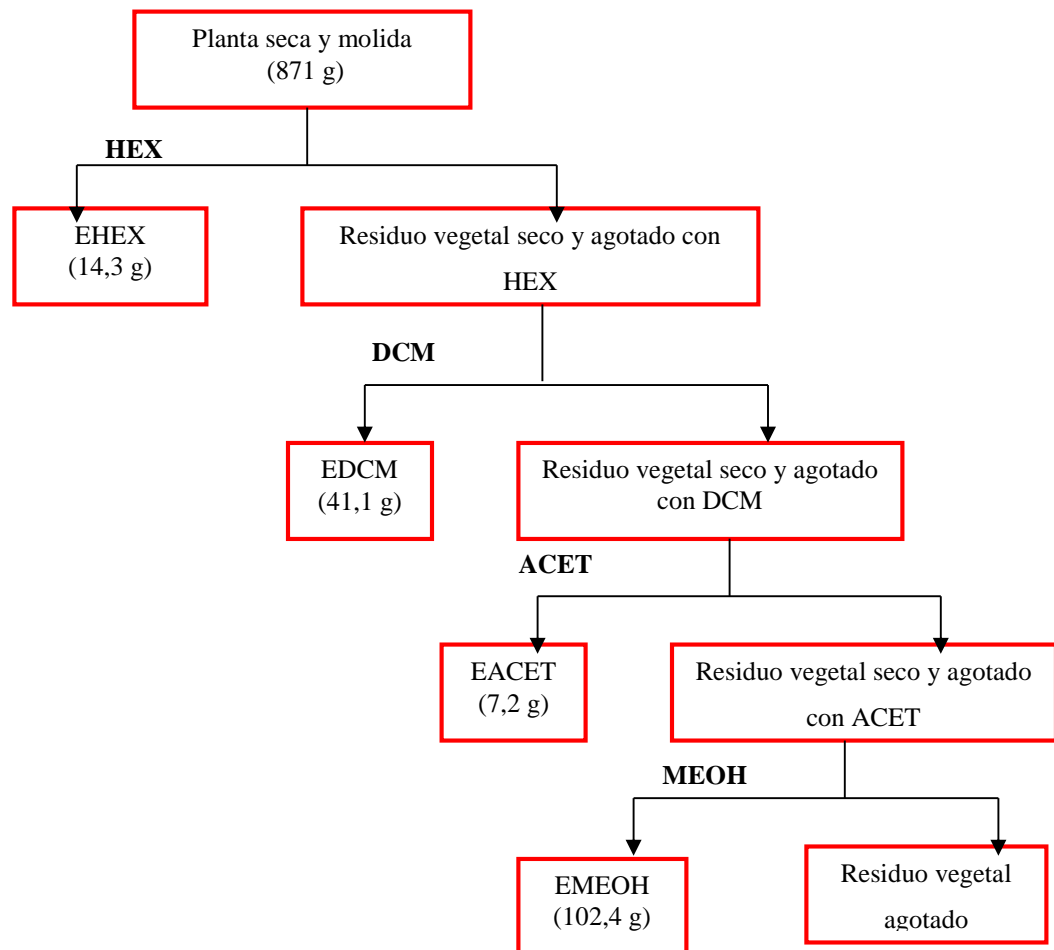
Planta seca y molida
(871 g)

HEX

EHEX
(14,3 g)

Residuo vegetal seco y agotado con HEX

DCM

EDCM
(41,1 g)

Residuo vegetal seco y agotado con DCM

ACET

EACET
(7,2 g)

Residuo vegetal seco y agotado con ACET

MEOH

EMEOH
(102,4 g)

Residuo vegetal agotado